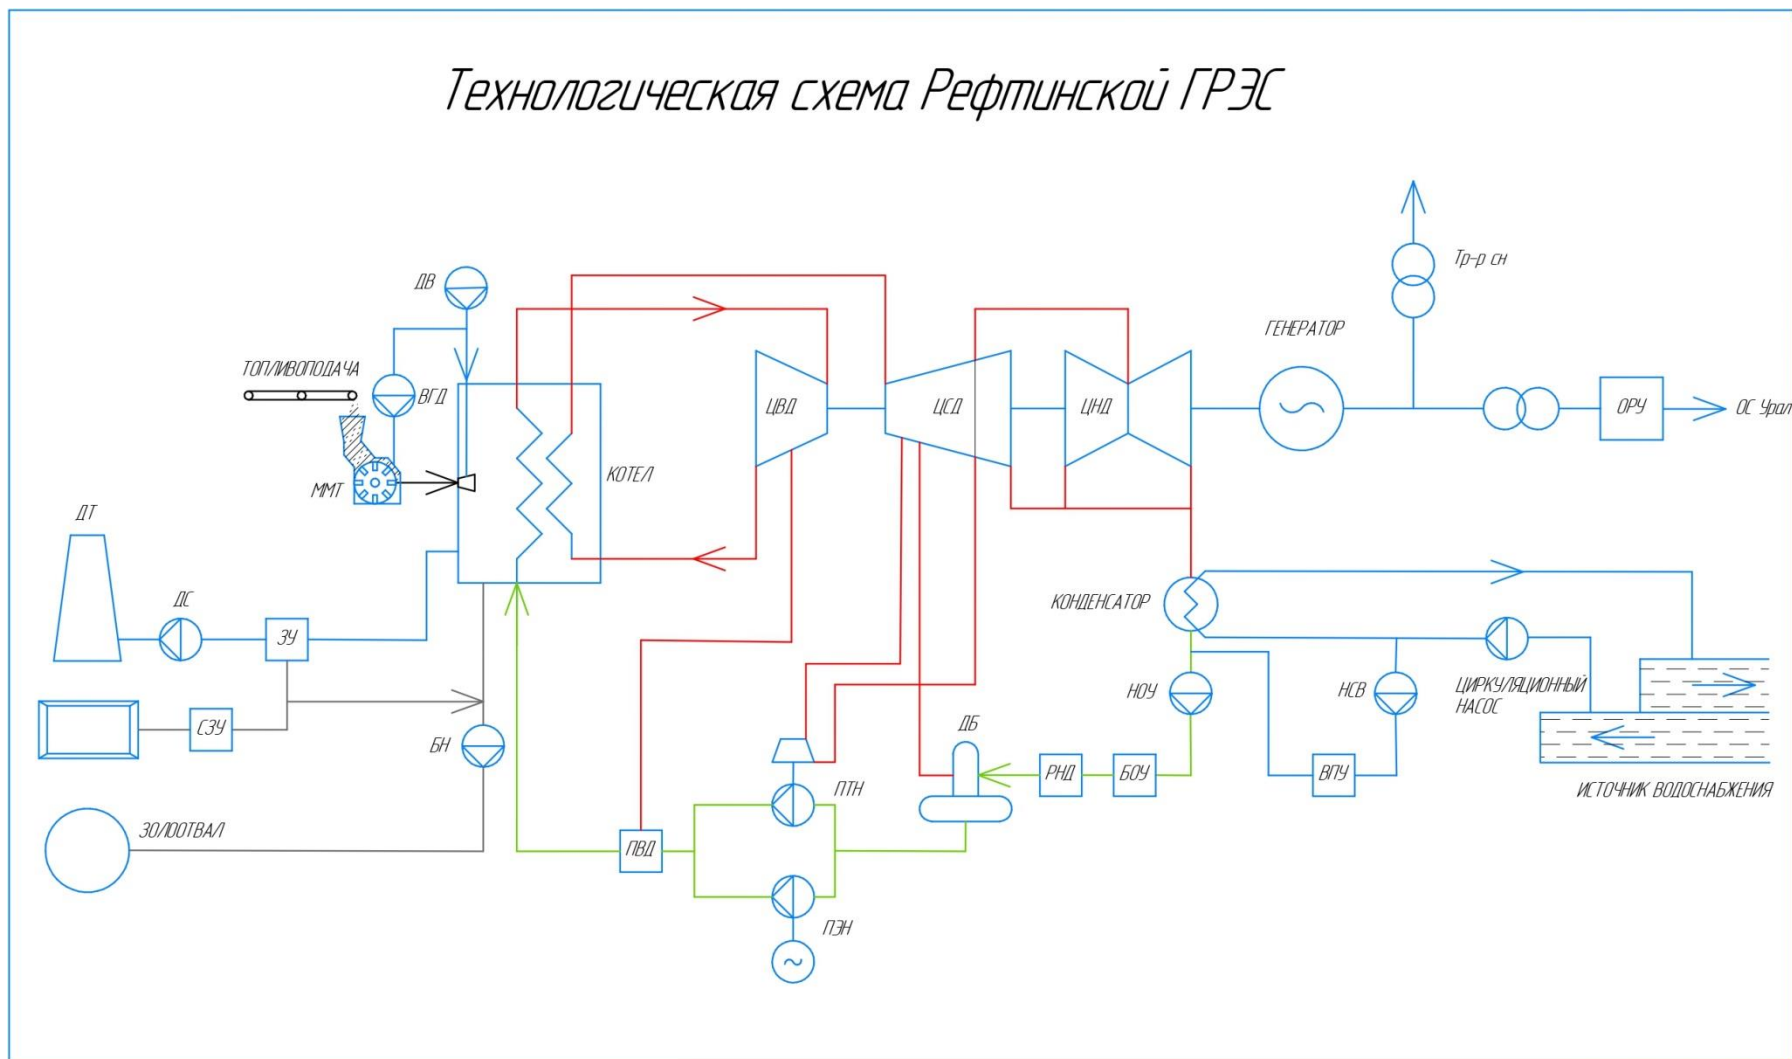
Технологическая схема Рефтинской ГРЭС

ДВ

ТОПЛИВОПОДАЧА

ВГД

ММТ

КОТЕЛ

ЦВД

ЦСД

ЦНД

ГЕНЕРАТОР

Тр-р сн

ОРУ

ОС Урал

ДТ

ДС

ЗУ

СЗУ

БН

ЗОЛООТВАЛ

КОНДЕНСАТОР

НОУ

НСВ

ЦИРКУЛЯЦИОННЫЙ НАСОС

ДБ

РНД

БОУ

ВПУ

ИСТОЧНИК ВОДОСНАБЖЕНИЯ

ПТН

ПВД

ПЭН